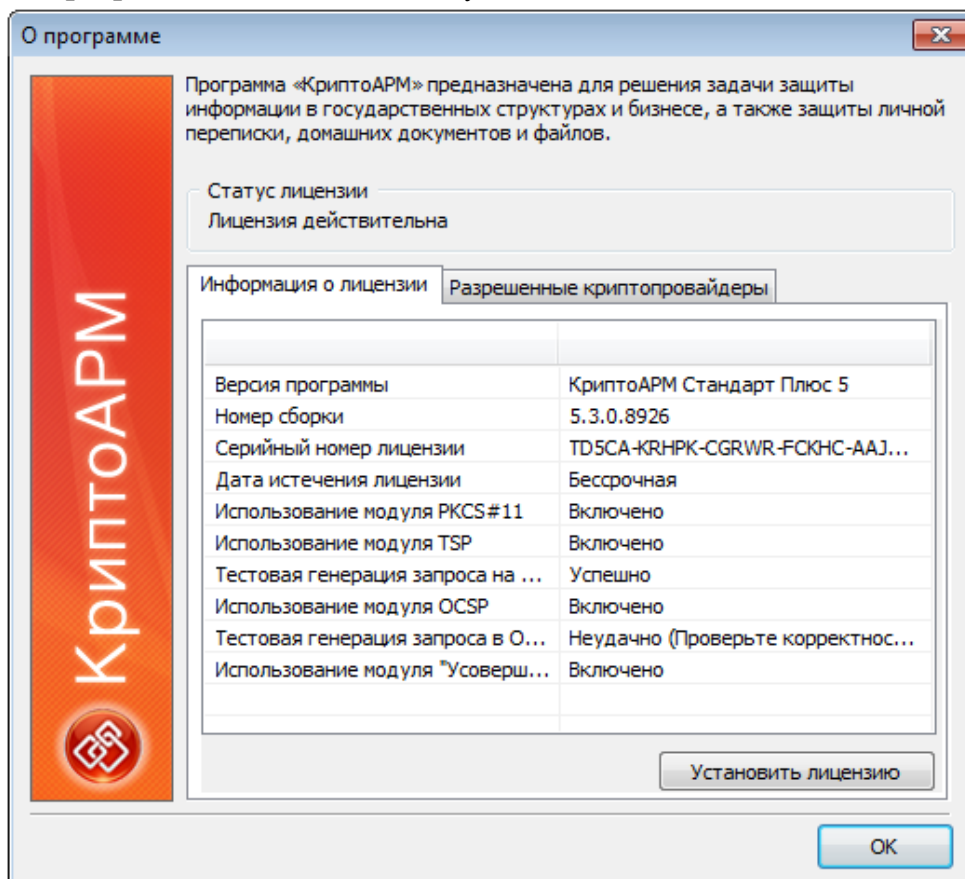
О программе

КриптоАРМ

Программа «КриптоАРМ» предназначена для решения задачи защиты информации в государственных структурах и бизнесе, а также защиты личной переписки, домашних документов и файлов.

Статус лицензии
Лицензия действительна

Информация о лицензии | Разрешенные криптопровайдеры

| | |
|---|---|
| Версия программы | КриптоАРМ Стандарт Плюс 5 |
| Номер сборки | 5.3.0.8926 |
| Серийный номер лицензии | TD5CA-KRHPK-CGRWR-FCKHC-AAJ... |
| Дата истечения лицензии | Бессрочная |
| Использование модуля PKCS#11 | Включено |
| Использование модуля TSP | Включено |
| Тестовая генерация запроса на ... | Успешно |
| Использование модуля OCSP | Включено |
| Тестовая генерация запроса в О... | Неудачно (Проверьте корректнос... |
| Использование модуля "Усоверш... | Включено |

Установить лицензию

OK